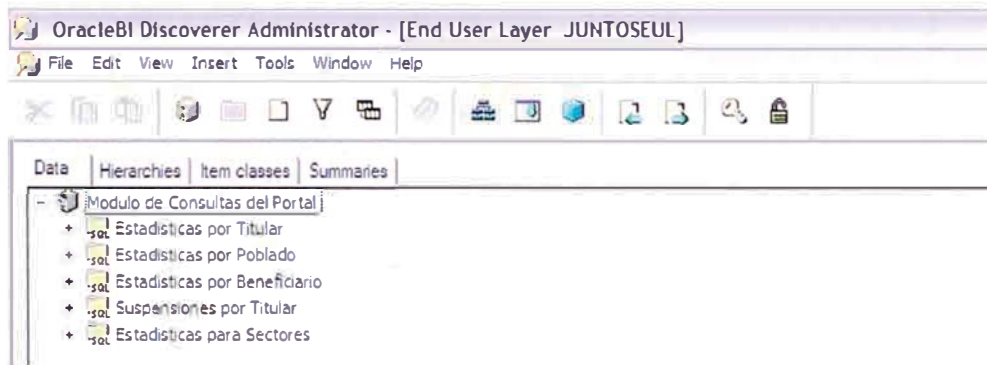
OracleBI Discoverer Administrator - [End User Layer JUNTOSEUL]

File Edit View Insert Tools Window Help

Data | Hierarchies | Item classes | Summaries

Modulo de Consultas del Portal
Estadisticas por Titular
Estadisticas por Poblado
Estadisticas por Beneficiario
Suspensiones por Titular
Estadisticas para Sectores